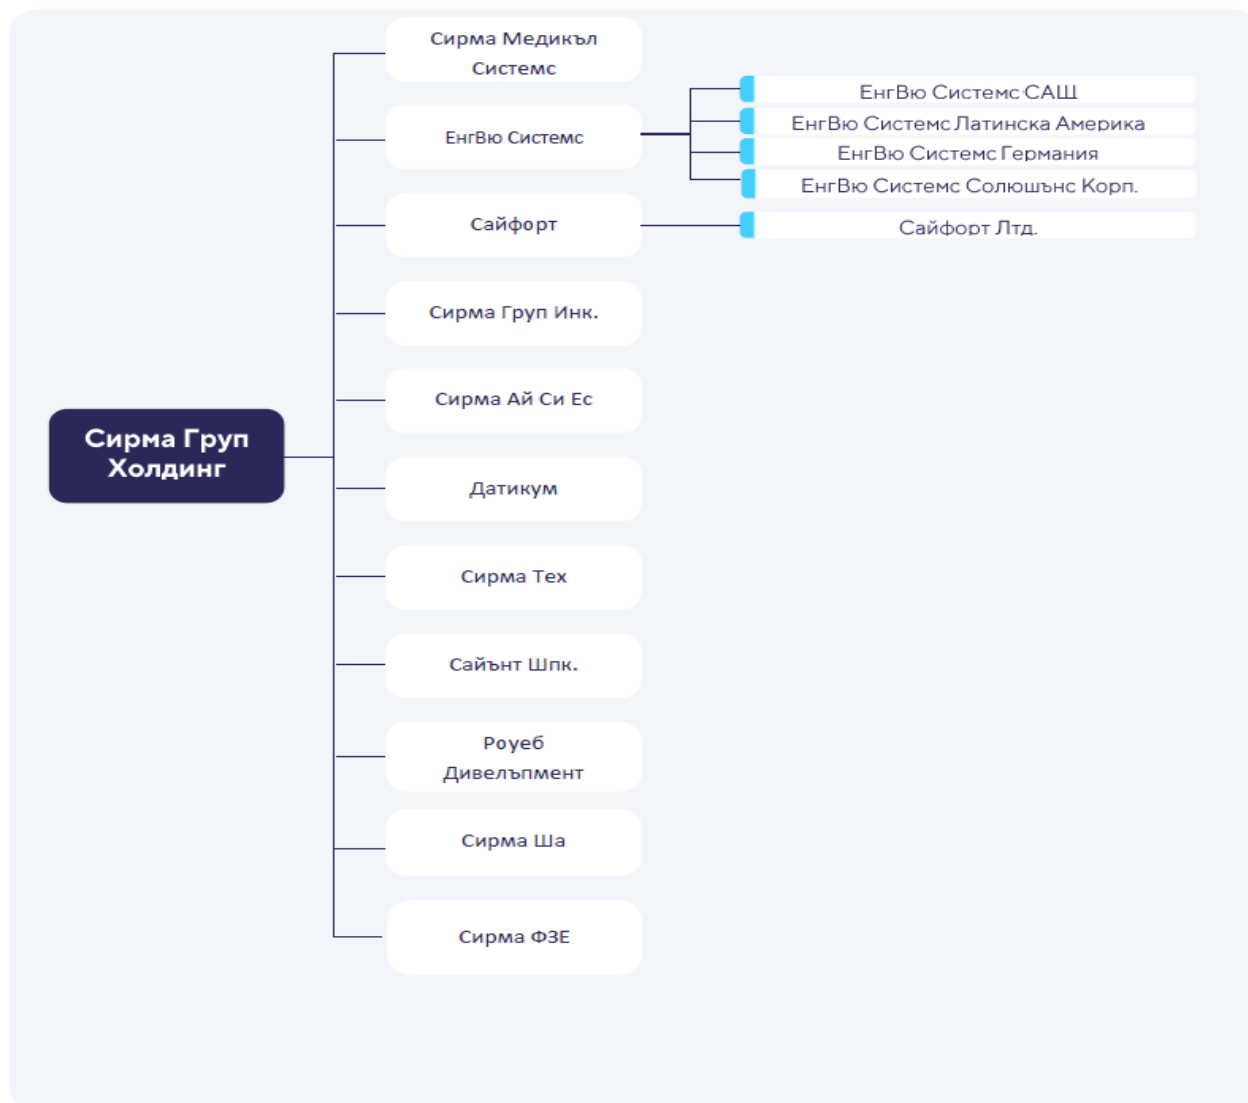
Сирма Груп Холдинг

Сирма Медикъл Системс

ЕнгВю Системс

ЕнгВю Системс САЩ

ЕнгВю Системс Латинска Америка

ЕнгВю Системс Германия

ЕнгВю Системс Солюшънс Корп.

Сайфорт

Сайфорт Лтд.

Сирма Груп Инк.

Сирма Ай Си Ес

Датикум

Сирма Тех

Сайънт Шпк.

Роуеб Дивелъпмент

Сирма Ша

Сирма ФЗЕ